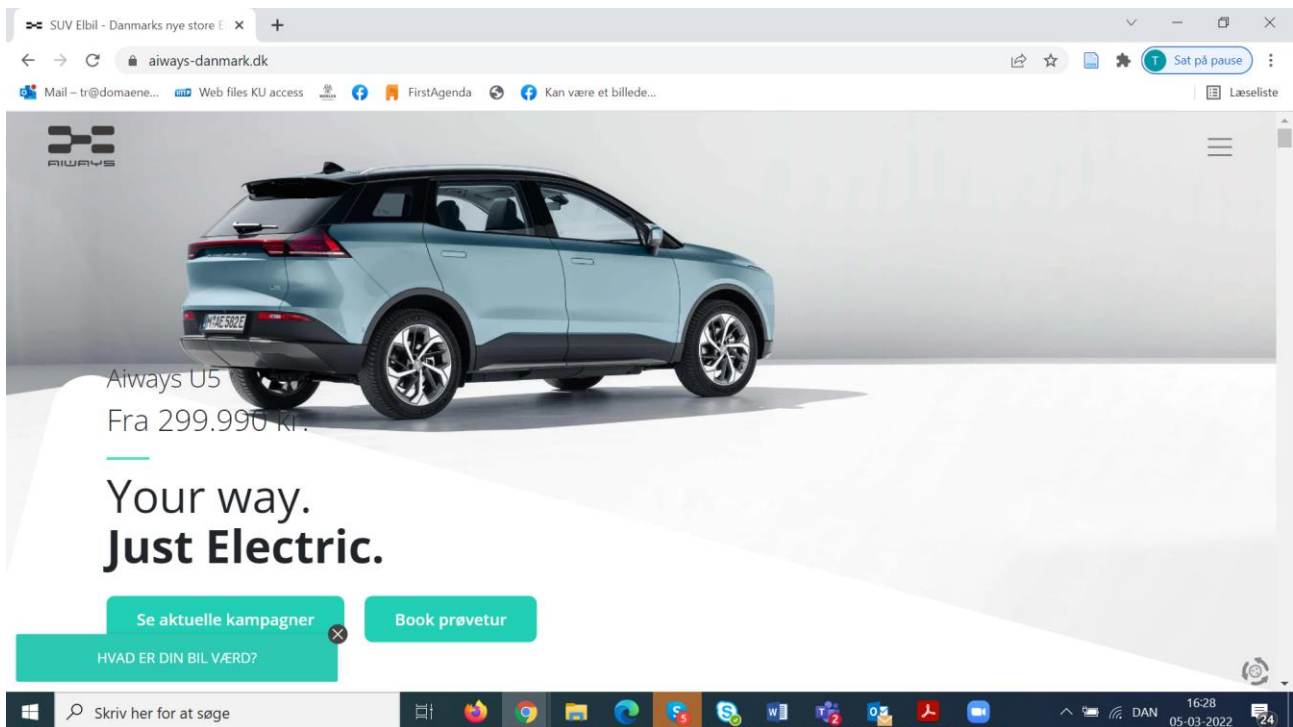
SUV Elbil - Danmarks nye store E ×
+
aiways-danmark.dk
T Sat på pause
Mail – tr@domaene... Web files KU access FirstAgenda Kan være et billede...
Læseliste
AIWAYS
M AE 582E
Aiways U5
Fra 299.990 kr.

Your way.
**Just Electric.**

Se aktuelle kampagner
Book prøvetur
HVAD ER DIN BIL VÆRD?
Skriv her for at søge
DAN
16:28
05-03-2022
24